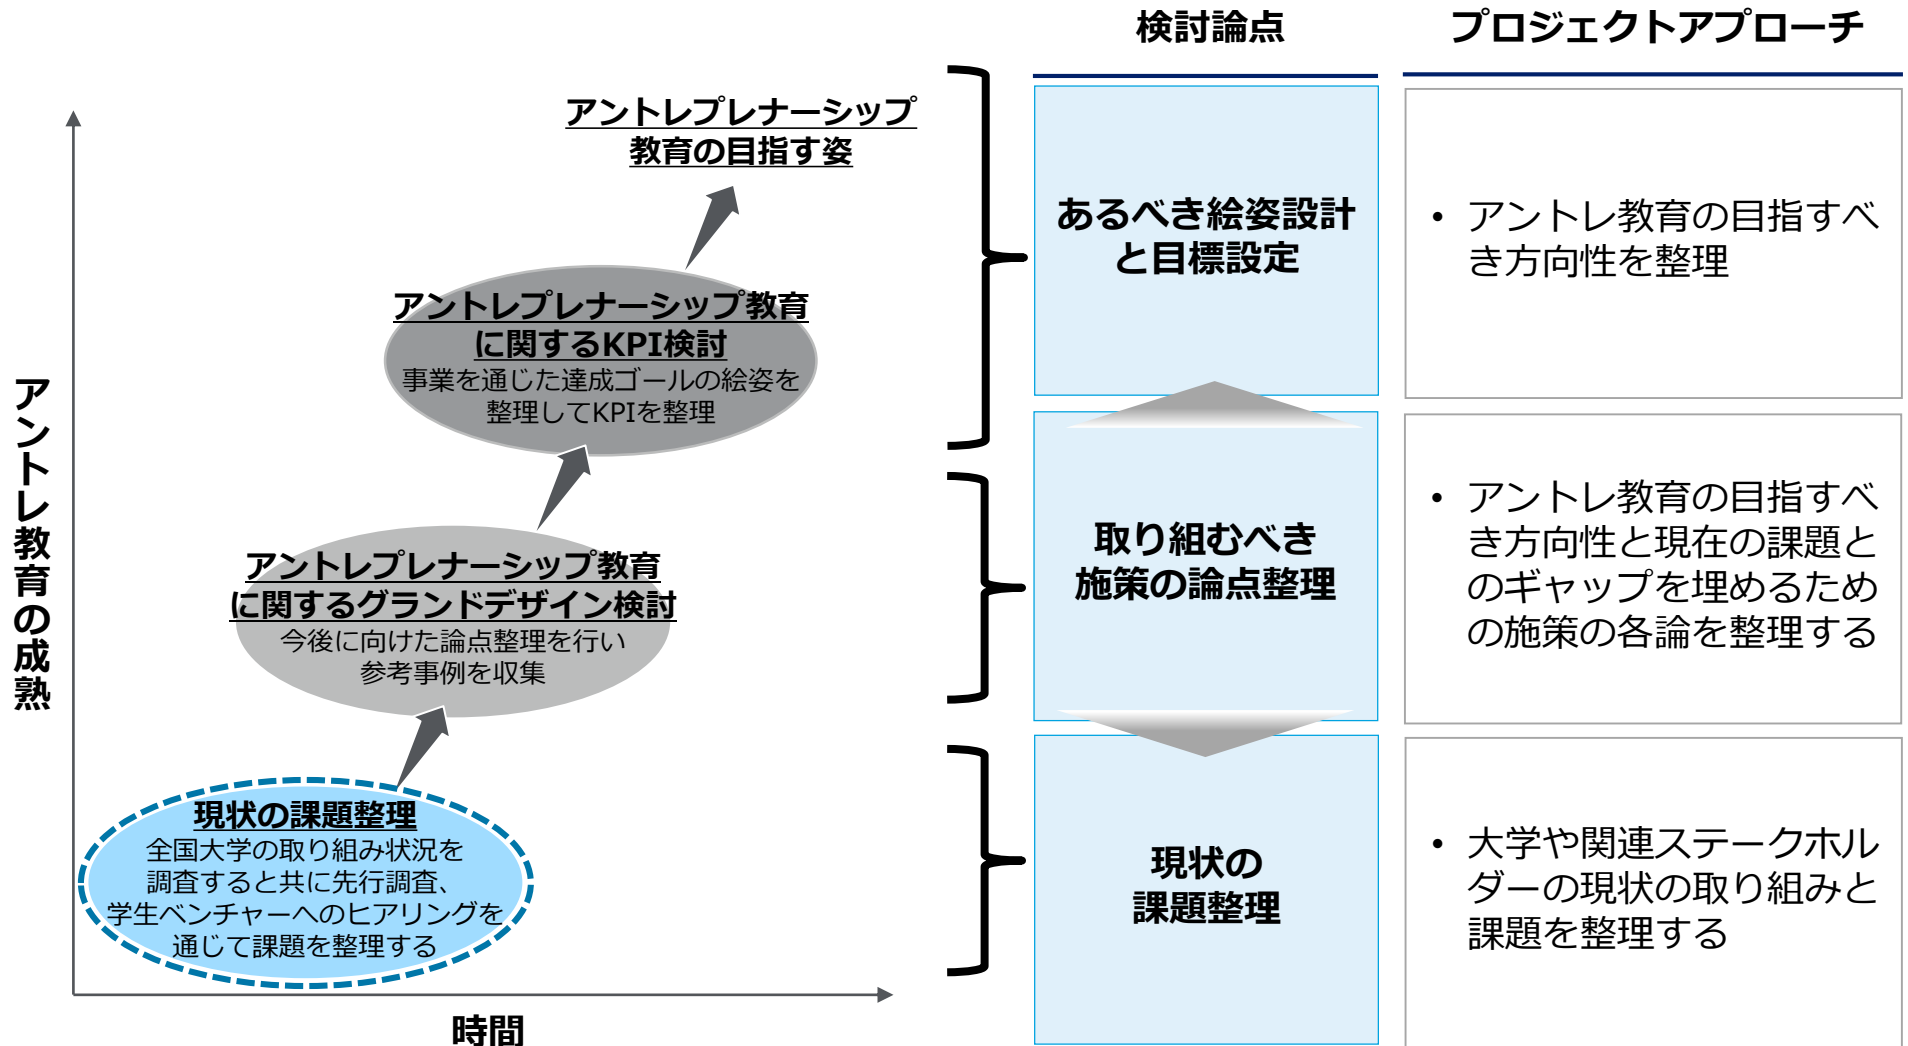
アントレプレナーシップ教育の目指す姿

アントレプレナーシップ教育に関するKPI検討
事業を通じた達成ゴールの絵姿を整理してKPIを整理

アントレプレナーシップ教育に関するグランドデザイン検討
今後に向けた論点整理を行い参考事例を収集

現状の課題整理
全国大学の取り組み状況を調査すると共に先行調査、学生ベンチャーへのヒアリングを通じて課題を整理する

アントレ教育の成熟

時間

| 検討論点 | プロジェクトアプローチ |
|---|---|
| あるべき絵姿設計と目標設定 | • アントレ教育の目指すべき方向性を整理 |
| 取り組むべき施策の論点整理 | • アントレ教育の目指すべき方向性と現在の課題とのギャップを埋めるための施策の各論を整理する |
| 現状の課題整理 | • 大学や関連ステークホルダーの現状の取り組みと課題を整理する |